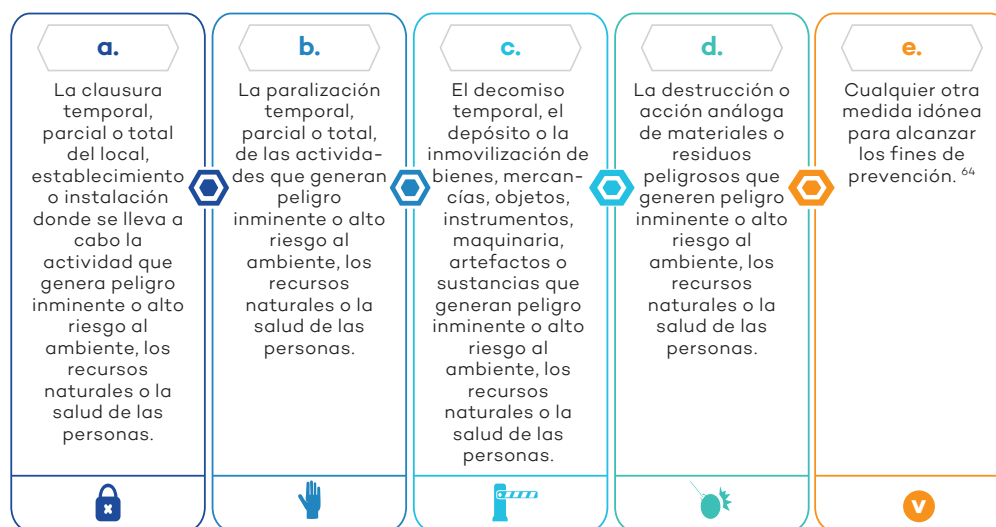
a.

La clausura temporal, parcial o total del local, establecimiento o instalación donde se lleva a cabo la actividad que genera peligro inminente o alto riesgo al ambiente, los recursos naturales o la salud de las personas.

b.

La paralización temporal, parcial o total, de las actividades que generan peligro inminente o alto riesgo al ambiente, los recursos naturales o la salud de las personas.

c.

El decomiso temporal, el depósito o la inmovilización de bienes, mercancías, objetos, instrumentos, maquinaria, artefactos o sustancias que generan peligro inminente o alto riesgo al ambiente, los recursos naturales o la salud de las personas.

d.

La destrucción o acción análoga de materiales o residuos peligrosos que generen peligro inminente o alto riesgo al ambiente, los recursos naturales o la salud de las personas.

e.

Cualquier otra medida idónea para alcanzar los fines de prevención. $^{64}$

v